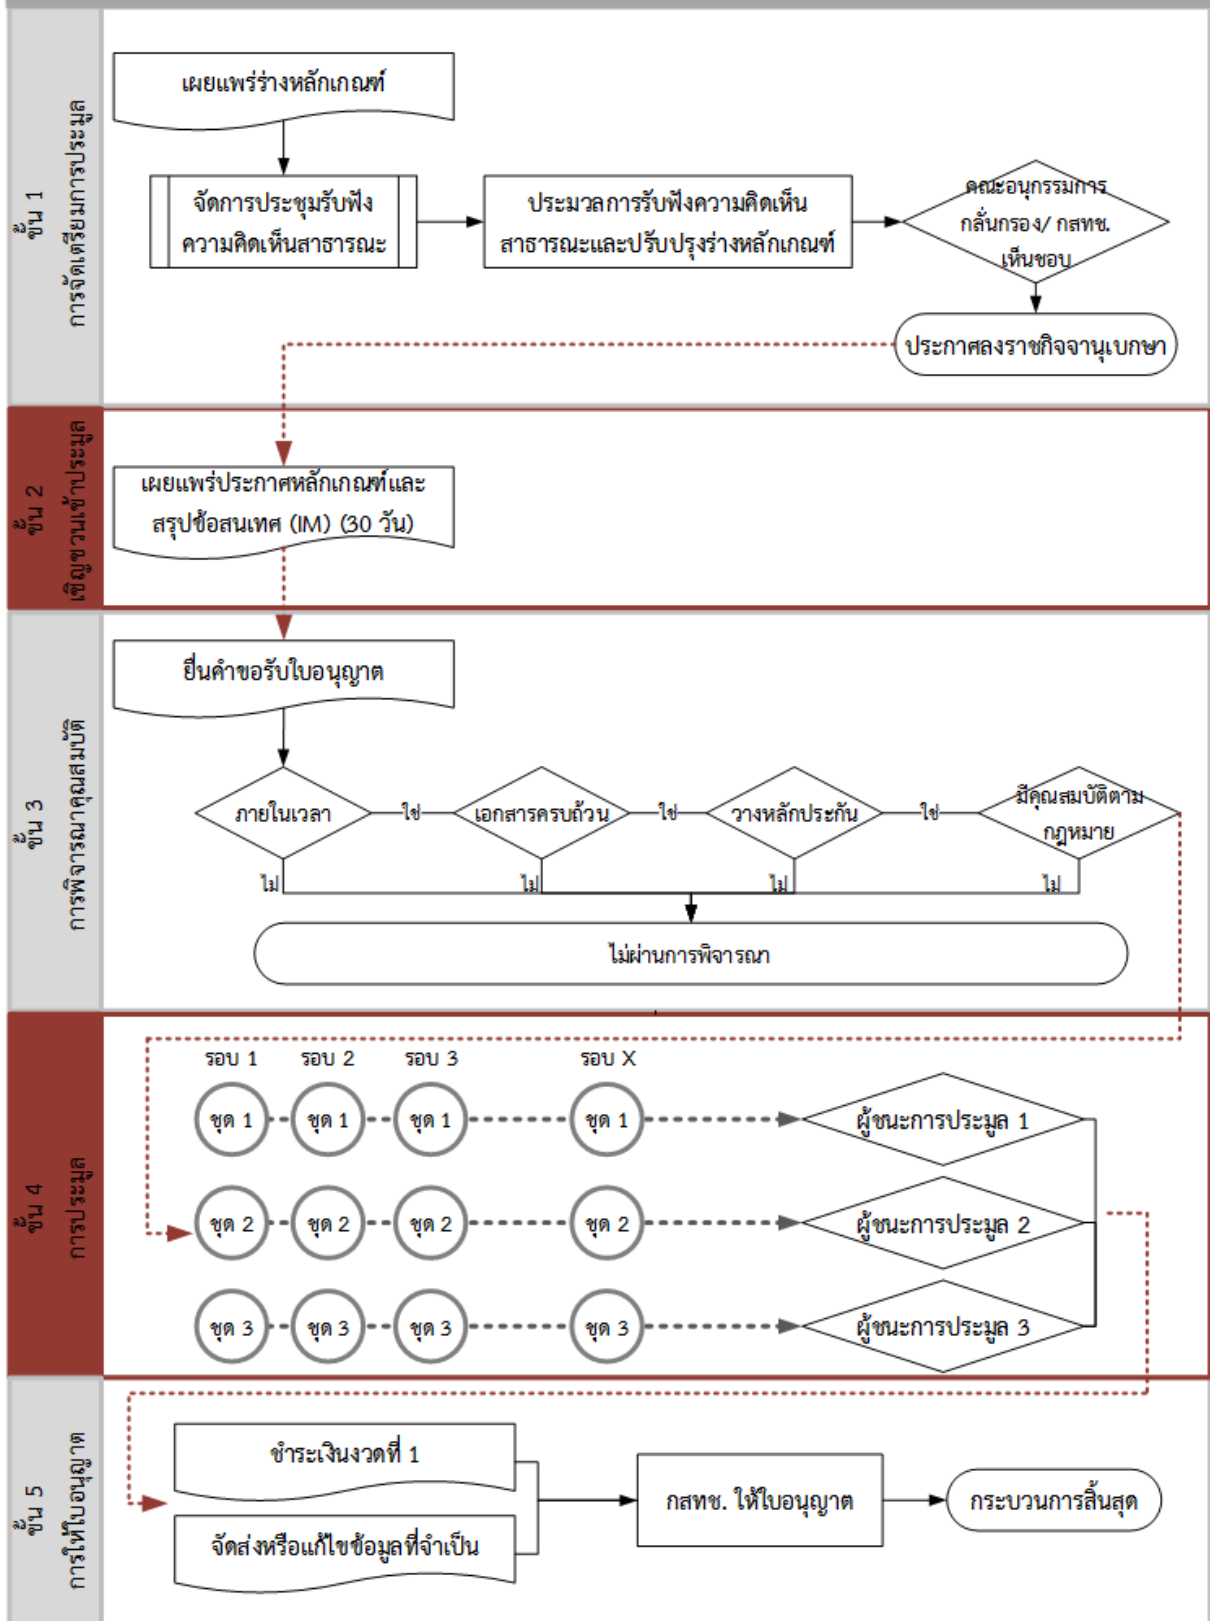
ขั้น 1
การจัดเตรียมการประมูล

เผยแพร่ร่างหลักเกณฑ์

จัดการประชุมรับฟังความคิดเห็นสาธารณะ

ประมวลการรับฟังความคิดเห็นสาธารณะและปรับปรุงร่างหลักเกณฑ์

คณะอนุกรรมการกลั่นกรอง/ กสทช. เห็นชอบ

ประกาศลงราชกิจจานุเบกษา

ขั้น 2
เชิญชวนเข้าประมูล

เผยแพร่ประกาศหลักเกณฑ์และสรุปข้อสนเทศ (IM) (30 วัน)

ขั้น 3
การพิจารณาคุณสมบัติ

ยื่นคำขอรับใบอนุญาต

ภายในเวลา
ใช่
เอกสารครบถ้วน
ใช่
วางหลักประกัน
ใช่
มีคุณสมบัติตามกฎหมาย
ไม่
ไม่
ไม่
ไม่

ไม่ผ่านการพิจารณา

ขั้น 4
การประมูล

รอบ 1
รอบ 2
รอบ 3
รอบ X

ชุด 1
ชุด 1
ชุด 1
ชุด 1
ผู้ชนะการประมูล 1

ชุด 2
ชุด 2
ชุด 2
ชุด 2
ผู้ชนะการประมูล 2

ชุด 3
ชุด 3
ชุด 3
ชุด 3
ผู้ชนะการประมูล 3

ขั้น 5
การให้ใบอนุญาต

ชำระเงินงวดที่ 1

จัดส่งหรือแก้ไขข้อมูลที่จำเป็น

กสทช. ให้ใบอนุญาต

กระบวนการสิ้นสุด